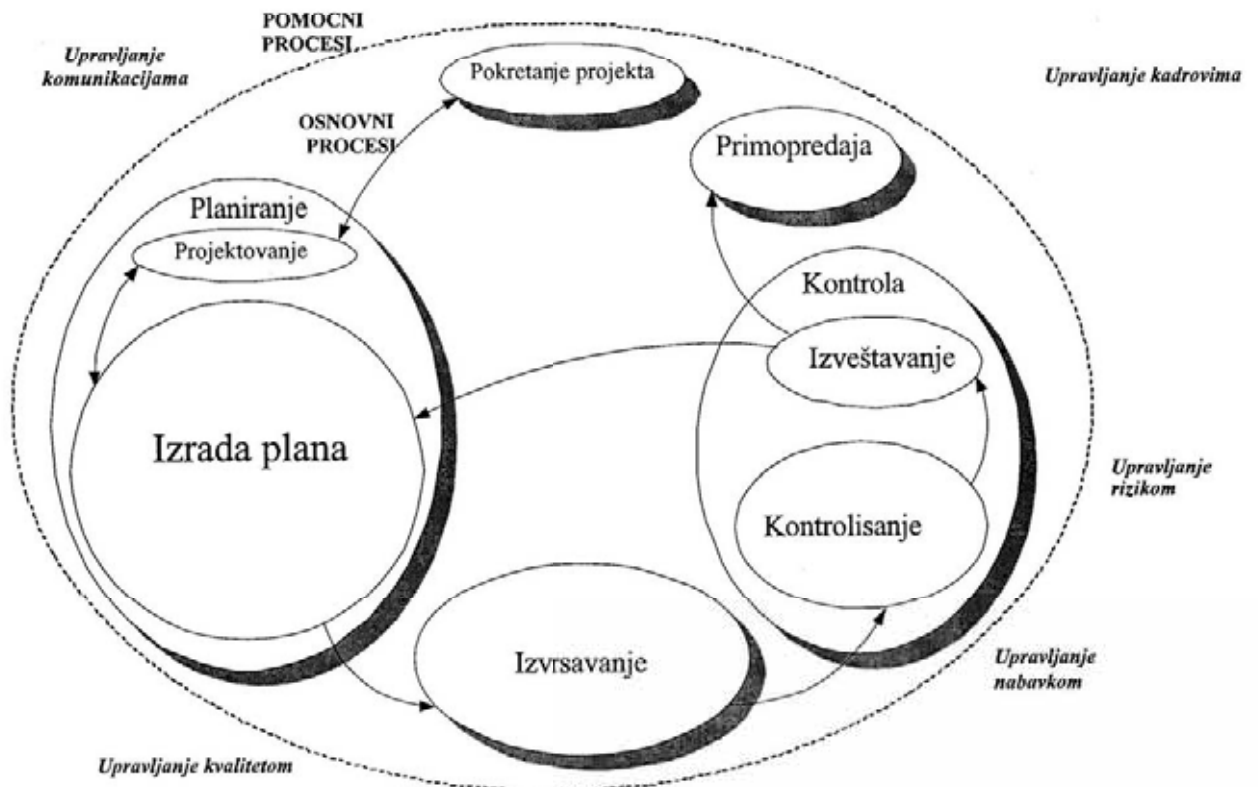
POMOCNI PROCESI

Upravljanje komunikacijama

Pokretanje projekta

Upravljanje kadrovima

OSNOVNI PROCESI

Primopredaja

Planiranje

Projektovanje

Kontrola

Izveštavanje

Izrada plana

Upravljanje rizikom

Kontrolisanje

Izvrsavanje

Upravljanje nabavkom

Upravljanje kvalitetom